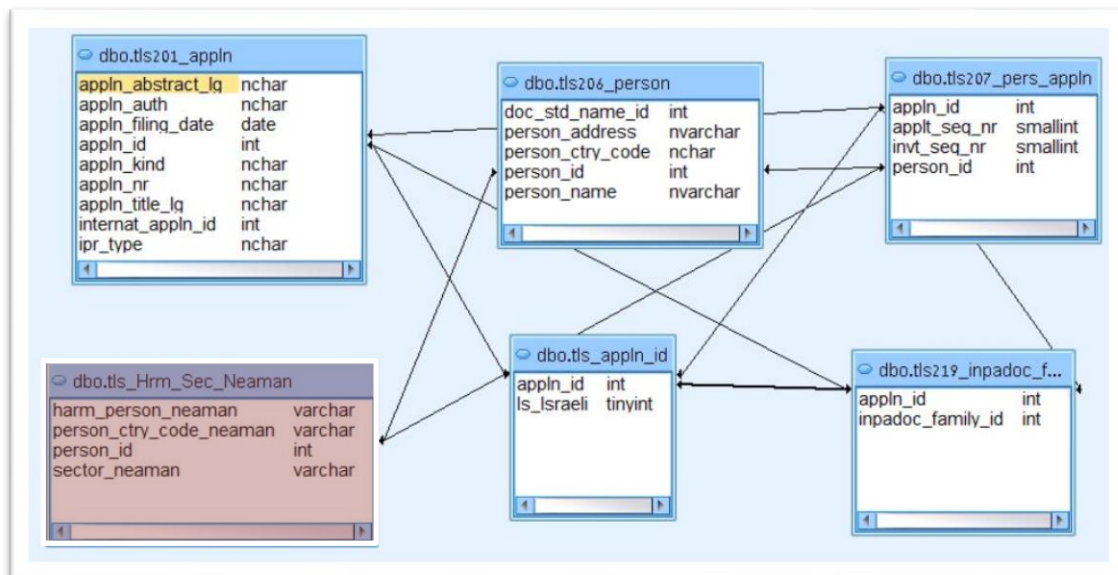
dbo.tls201_appln

| | |
|---|---|
| appln_abstract_lg | nchar |
| appln_auth | nchar |
| appln_filing_date | date |
| appln_id | int |
| appln_kind | nchar |
| appln_nr | nchar |
| appln_title_lg | nchar |
| internat_appln_id | int |
| ipr_type | nchar |

dbo.tls206_person

| | |
|---|---|
| doc_std_name_id | int |
| person_address | nvarchar |
| person_ctry_code | nchar |
| person_id | int |
| person_name | nvarchar |

dbo.tls207_pers_appln

| | |
|---|---|
| appln_id | int |
| applt_seq_nr | smallint |
| invt_seq_nr | smallint |
| person_id | int |

dbo.tls_Hrm_Sec_Neaman

| | |
|---|---|
| harm_person_neaman | varchar |
| person_ctry_code_neaman | varchar |
| person_id | int |
| sector_neaman | varchar |

dbo.tls_appln_id

| | |
|---|---|
| appln_id | int |
| Is_Israeli | tinyint |

dbo.tls219_inpadoc_f...

| | |
|---|---|
| appln_id | int |
| inpadoc_family_id | int |